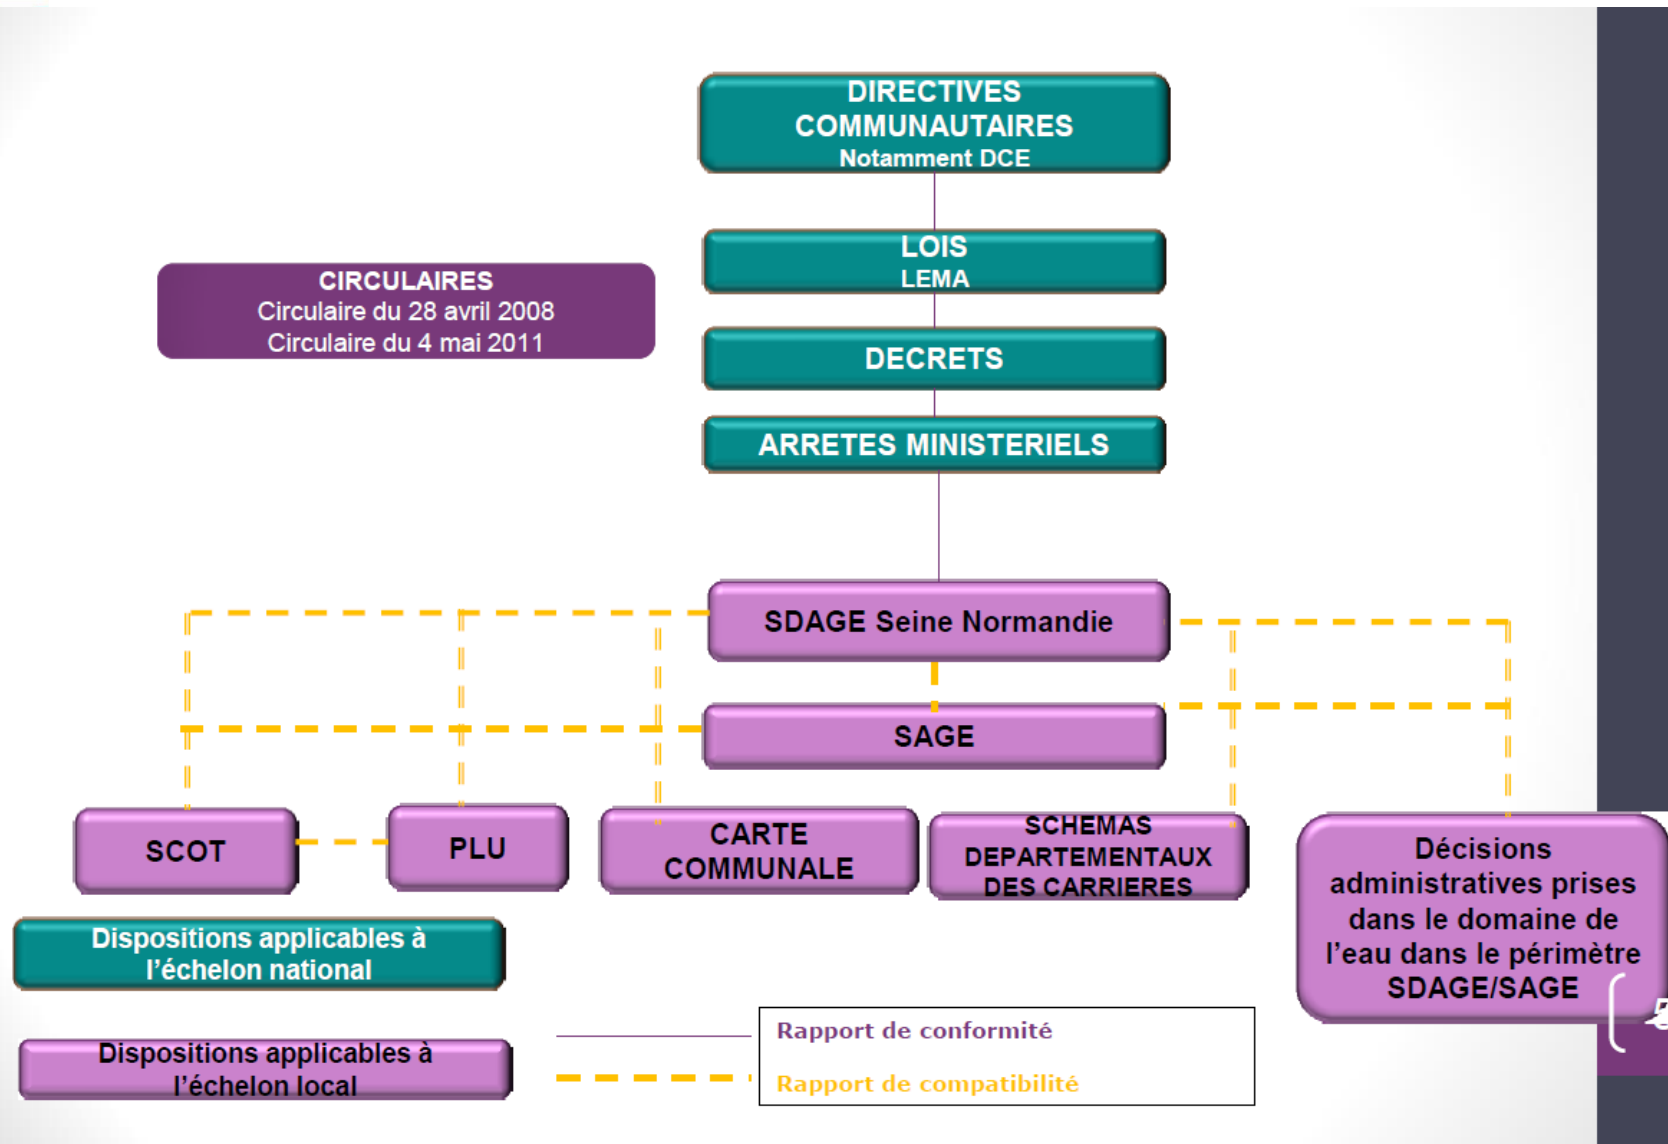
DIRECTIVES COMMUNAUTAIRES
Notamment DCE

LOIS
LEMA

CIRCULAIRES
Circulaire du 28 avril 2008
Circulaire du 4 mai 2011

DECRETS

ARRETES MINISTERIELS

SDAGE Seine Normandie

SAGE

SCOT

PLU

CARTE COMMUNALE

SCHEMAS DEPARTEMENTAUX DES CARRIERES

Décisions administratives prises dans le domaine de l'eau dans le périmètre SDAGE/SAGE

Dispositions applicables à l'échelon national

Dispositions applicables à l'échelon local

Rapport de conformité

Rapport de compatibilité